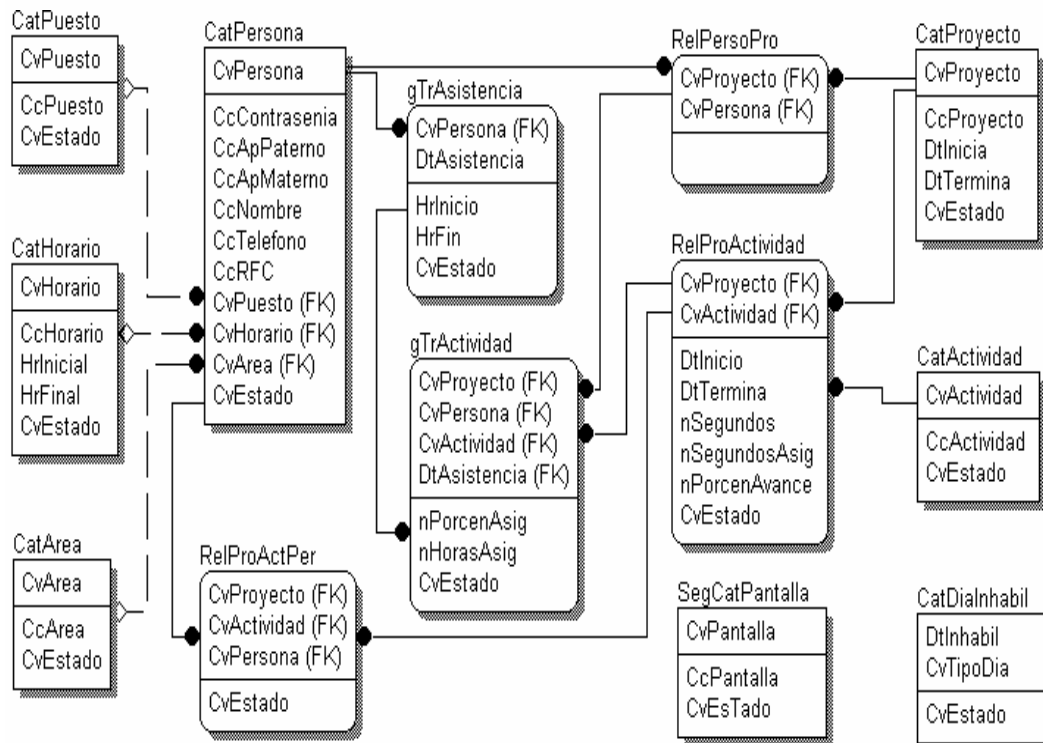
CatPuesto
CvPuesto
CcPuesto
CvEstado

CatHorario
CvHorario
CcHorario
HrInicial
HrFinal
CvEstado

CatArea
CvArea
CcArea
CvEstado

CatPersona
CvPersona
CcContrasenia
CcApPaterno
CcApMaterno
CcNombre
CcTelefono
CcRFC
CvPuesto (FK)
CvHorario (FK)
CvArea (FK)
CvEstado

RelProActPer
CvProyecto (FK)
CvActividad (FK)
CvPersona (FK)
CvEstado

gTrAsistencia
CvPersona (FK)
DtAsistencia
HrInicio
HrFin
CvEstado

gTrActividad
CvProyecto (FK)
CvPersona (FK)
CvActividad (FK)
DtAsistencia (FK)
nPorcenAsig
nHorasAsig
CvEstado

RelPersoPro
CvProyecto (FK)
CvPersona (FK)

RelProActividad
CvProyecto (FK)
CvActividad (FK)
DtInicio
DtTermina
nSegundos
nSegundosAsig
nPorcenAvance
CvEstado

SegCatPantalla
CvPantalla
CcPantalla
CvEsTado

CatProyecto
CvProyecto
CcProyecto
DtInicia
DtTermina
CvEstado

CatActividad
CvActividad
CcActividad
CvEstado

CatDiaInhabil
DtInhabil
CvTipoDia
CvEstado